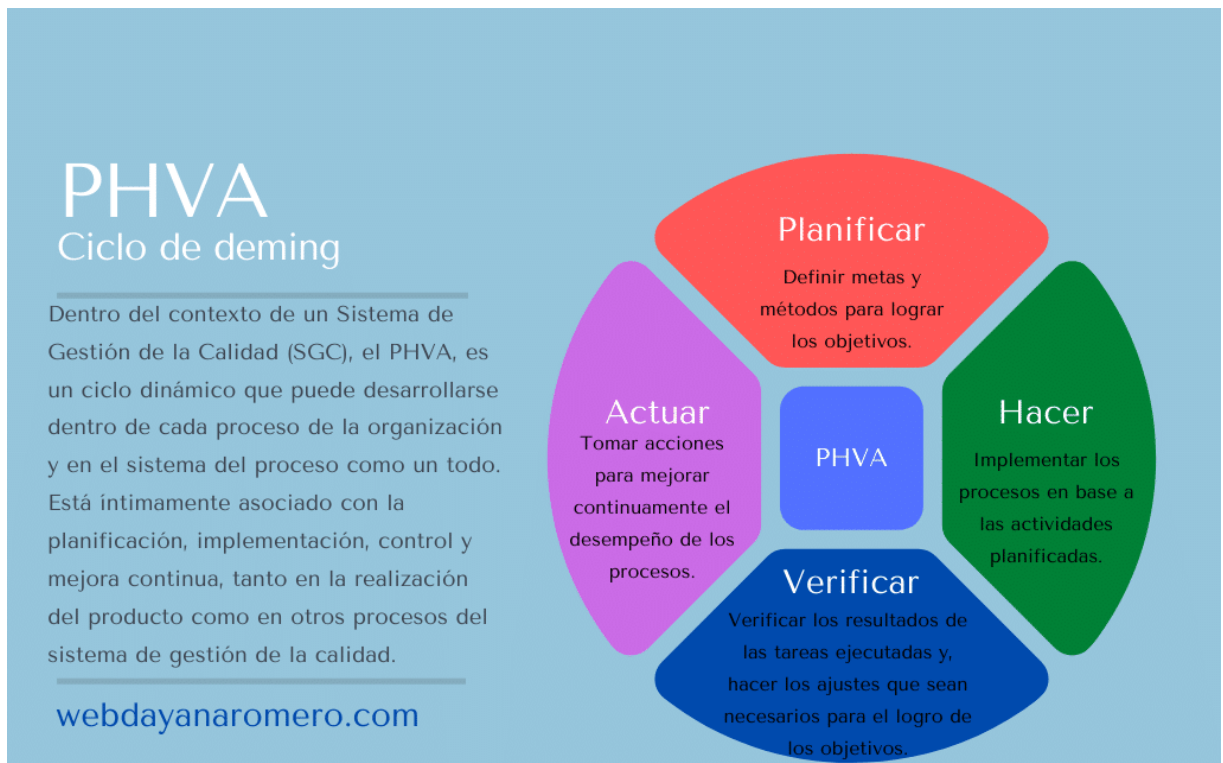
PHVA
Ciclo de deming

Dentro del contexto de un Sistema de Gestión de la Calidad (SGC), el PHVA, es un ciclo dinámico que puede desarrollarse dentro de cada proceso de la organización y en el sistema del proceso como un todo. Está íntimamente asociado con la planificación, implementación, control y mejora continua, tanto en la realización del producto como en otros procesos del sistema de gestión de la calidad.

webdayanaromero.com

Planificar
Definir metas y métodos para lograr los objetivos.

Actuar
Tomar acciones para mejorar continuamente el desempeño de los procesos.

PHVA

Hacer
Implementar los procesos en base a las actividades planificadas.

Verificar
Verificar los resultados de las tareas ejecutadas y, hacer los ajustes que sean necesarios para el logro de los objetivos.